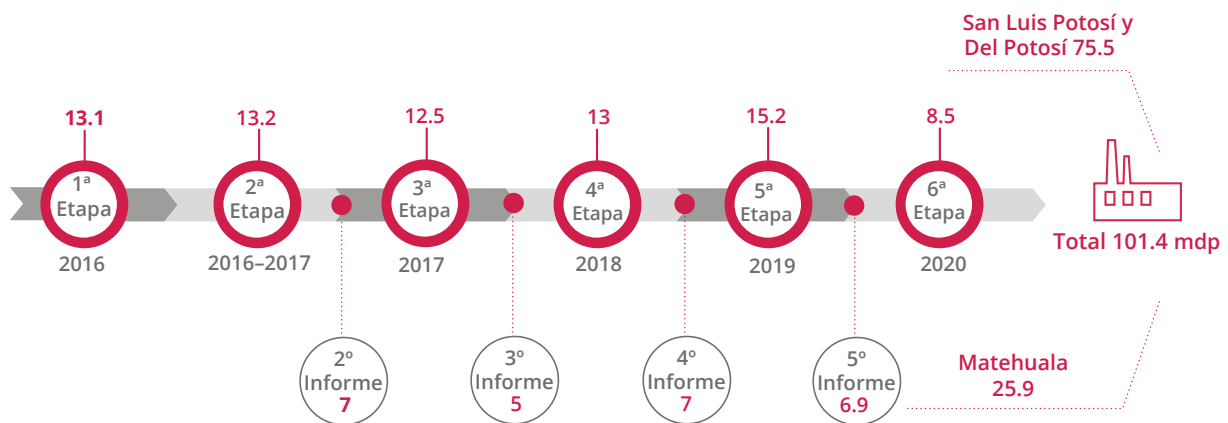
San Luis Potosí y Del Potosí 75.5

13.1
1ª Etapa
2016

13.2
2ª Etapa
2016–2017

12.5
3ª Etapa
2017

13
4ª Etapa
2018

15.2
5ª Etapa
2019

8.5
6ª Etapa
2020

Total 101.4 mdp

2º Informe 7

3º Informe 5

4º Informe 7

5º Informe 6.9

Matehuala 25.9